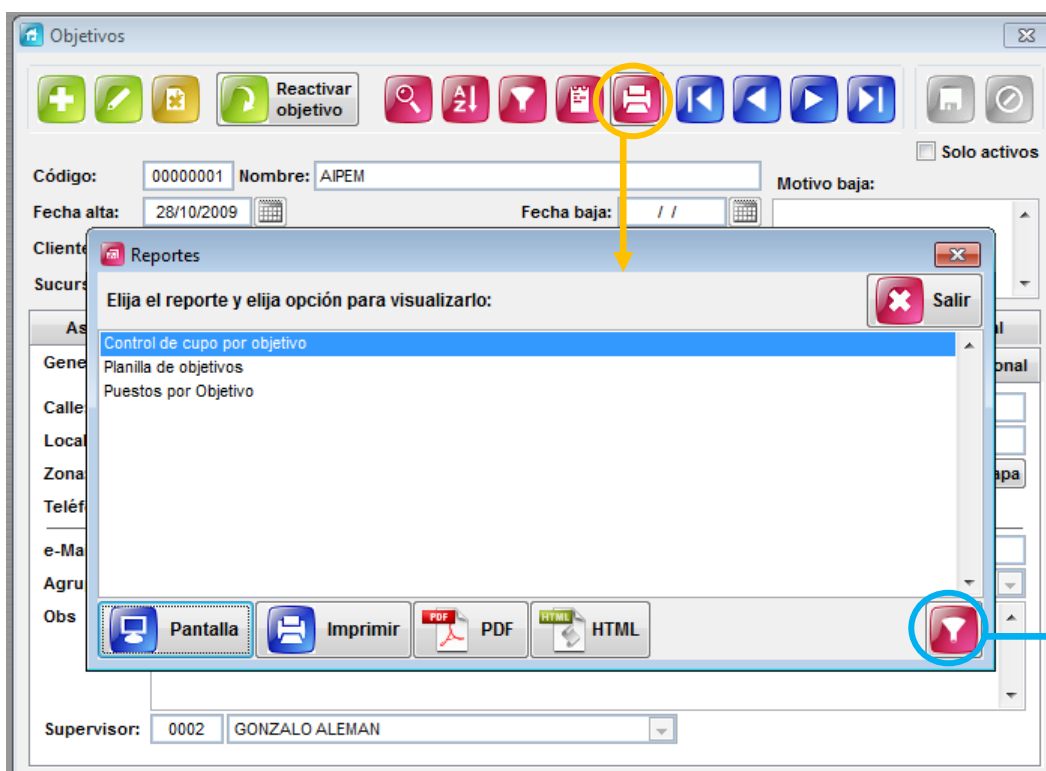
Objetivos

Reactivar objetivo

Solo activos

Código: 00000001 Nombre: AIPEM

Motivo baja:

Fecha alta: 28/10/2009

Fecha baja: / /

Client

Sucurs

As

Gene

Calle

Local

Zona

Teléf

e-Ma

Agru

Obs

Reportes

Elija el reporte y elija opción para visualizarlo:

Salir

Control de cupo por objetivo
Planilla de objetivos
Puestos por Objetivo

Pantalla

Imprimir

PDF

PDF

HTML

HTML

l

onal

apa

Supervisor: 0002 GONZALO ALEMAN